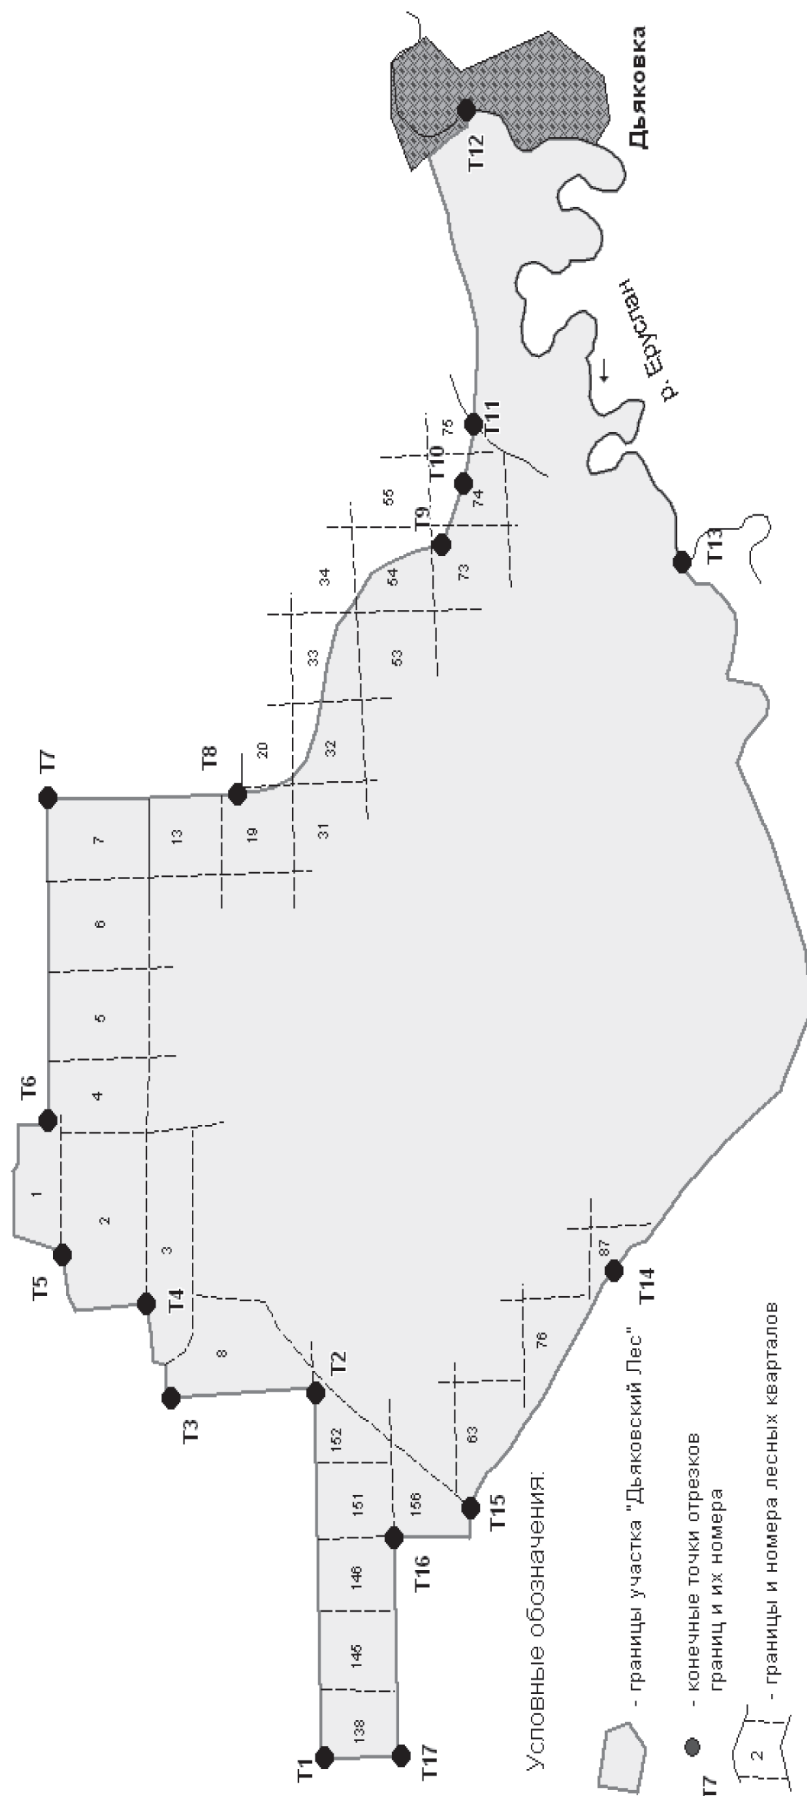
Дьяковка

р. Еруслан

T1
T2
T3
T4
T5
T6
T7
T8
T9
T10
T11
T12
T13
T14
T15
T16
T17

1
2
3
4
5
6
7
8
13
19
20
31
32
33
34
53
54
55
63
73
74
75
76
87
138
145
146
151
152
156

Условные обозначения:

- границы участка "Дьяковский Лес"

- конечные точки отрезков границ и их номера

T7

2 - границы и номера лесных кварталов